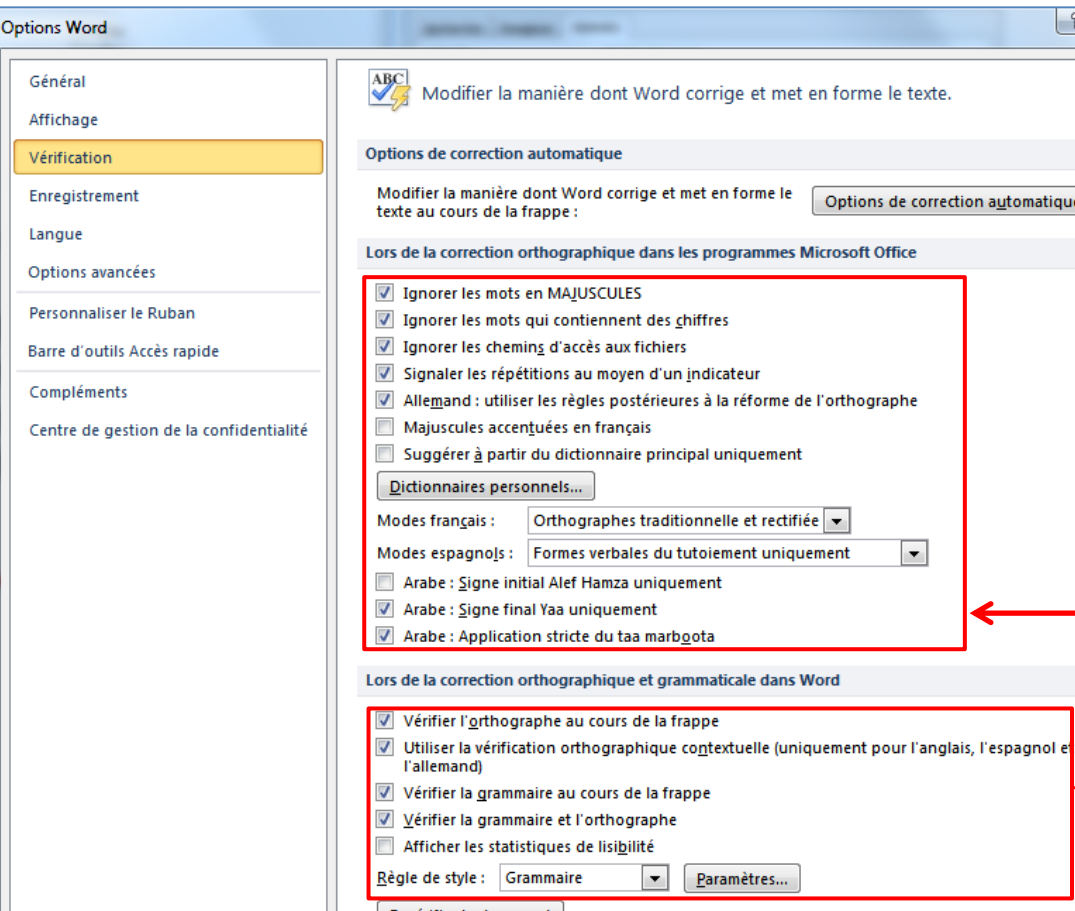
Options Word

Général
Affichage
Vérification
Enregistrement
Langue
Options avancées
Personnaliser le Ruban
Barre d'outils Accès rapide
Compléments
Centre de gestion de la confidentialité

ABC

Modifier la manière dont Word corrige et met en forme le texte.

Options de correction automatique

Modifier la manière dont Word corrige et met en forme le texte au cours de la frappe :

Options de correction automatiqu

Lors de la correction orthographique dans les programmes Microsoft Office

Ignorer les mots en MAJUSCULES
Ignorer les mots qui contiennent des chiffres
Ignorer les chemins d'accès aux fichiers
Signaler les répétitions au moyen d'un indicateur
Allemand : utiliser les règles postérieures à la réforme de l'orthographe
Majuscules accentuées en français
Suggérer à partir du dictionnaire principal uniquement

Dictionnaires personnels...

Modes français : Orthographes traditionnelle et rectifiée
Modes espagnols : Formes verbales du tutoiement uniquement

Arabe : Signe initial Alef Hamza uniquement
Arabe : Signe final Yaa uniquement
Arabe : Application stricte du taa marboota

Lors de la correction orthographique et grammaticale dans Word

Vérifier l'orthographe au cours de la frappe
Utiliser la vérification orthographique contextuelle (uniquement pour l'anglais, l'espagnol e l'allemand)
Vérifier la grammaire au cours de la frappe
Vérifier la grammaire et l'orthographe
Afficher les statistiques de lisibilité

Règle de style : Grammaire
Paramètres...

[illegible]